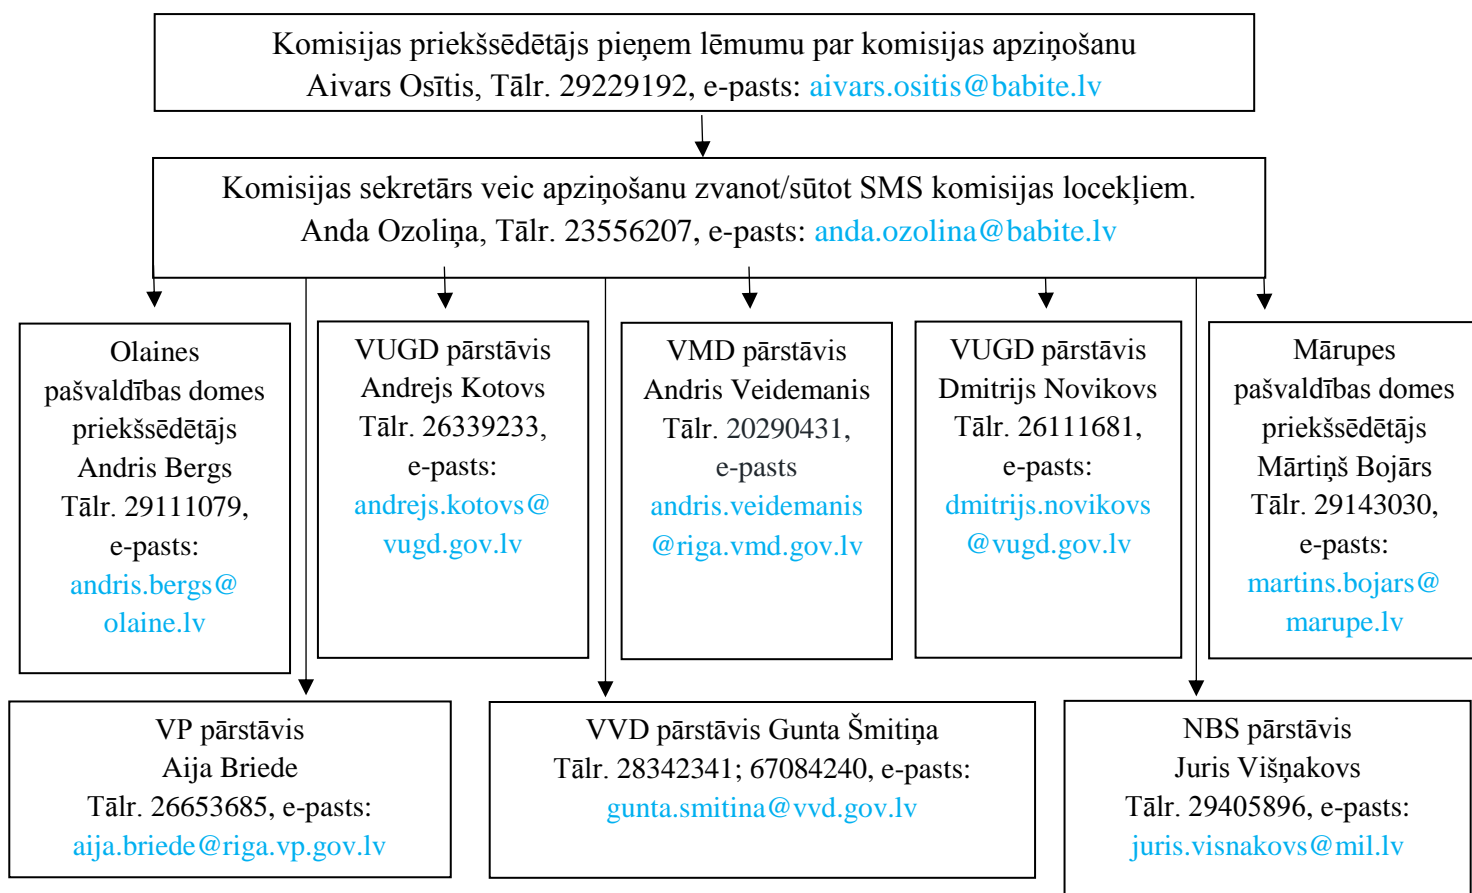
Komisijas priekšsēdētājs pieņem lēmumu par komisijas apziņošanu
Aivars Osītis, Tālr. 29229192, e-pasts: aivars.ositis@babite.lv

Komisijas sekretārs veic apziņošanu zvanot/sūtot SMS komisijas locekļiem.
Anda Ozoliņa, Tālr. 23556207, e-pasts: anda.ozolina@babite.lv

Olaines pašvaldības domes priekšsēdētājs Andris Bergs Tālr. 29111079, e-pasts: andris.bergs@olaine.lv

VUGD pārstāvis Andrejs Kotovs Tālr. 26339233, e-pasts: andrejs.kotovs@vugd.gov.lv

VMD pārstāvis Andris Veidemanis Tālr. 20290431, e-pasts andris.veidemanis@riga.vmd.gov.lv

VUGD pārstāvis Dmitrijs Novikovs Tālr. 26111681, e-pasts: dmitrijs.novikovs@vugd.gov.lv

Mārupes pašvaldības domes priekšsēdētājs Mārtiņš Bojārs Tālr. 29143030, e-pasts: martins.bojars@marupe.lv

VP pārstāvis Aija Briede Tālr. 26653685, e-pasts: aija.briede@riga.vp.gov.lv

VVD pārstāvis Gunta Šmitiņa Tālr. 28342341; 67084240, e-pasts: gunta.smitina@vvd.gov.lv

NBS pārstāvis Juris Višņakovs Tālr. 29405896, e-pasts: juris.visnakovs@mil.lv